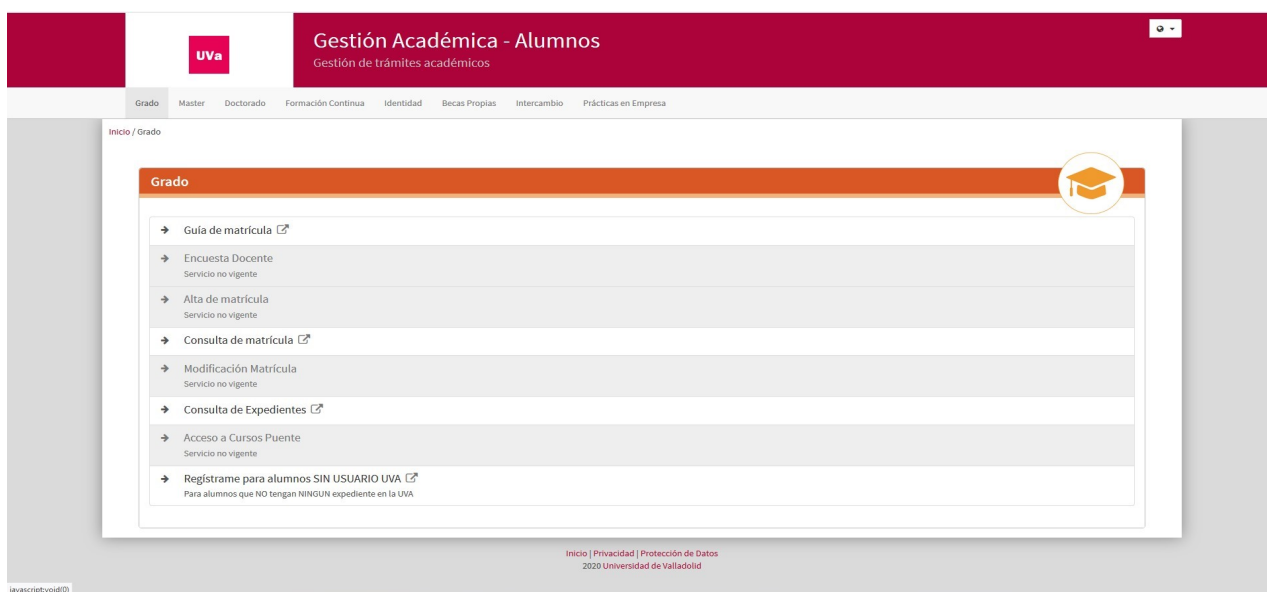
UVa

Gestión Académica - Alumnos
Gestión de trámites académicos

Grado Master Doctorado Formación Continua Identidad Becas Propias Intercambio Prácticas en Empresa

Inicio / Grado

Grado

Guía de matrícula

Encuesta Docente
Servicio no vigente

Alta de matrícula
Servicio no vigente

Consulta de matrícula

Modificación Matrícula
Servicio no vigente

Consulta de Expedientes

Acceso a Cursos Puente
Servicio no vigente

Regístrame para alumnos SIN USUARIO UVA
Para alumnos que NO tengan NINGUN expediente en la UVA

Inicio | Privacidad | Protección de Datos
2020 Universidad de Valladolid

javascript:void(0)